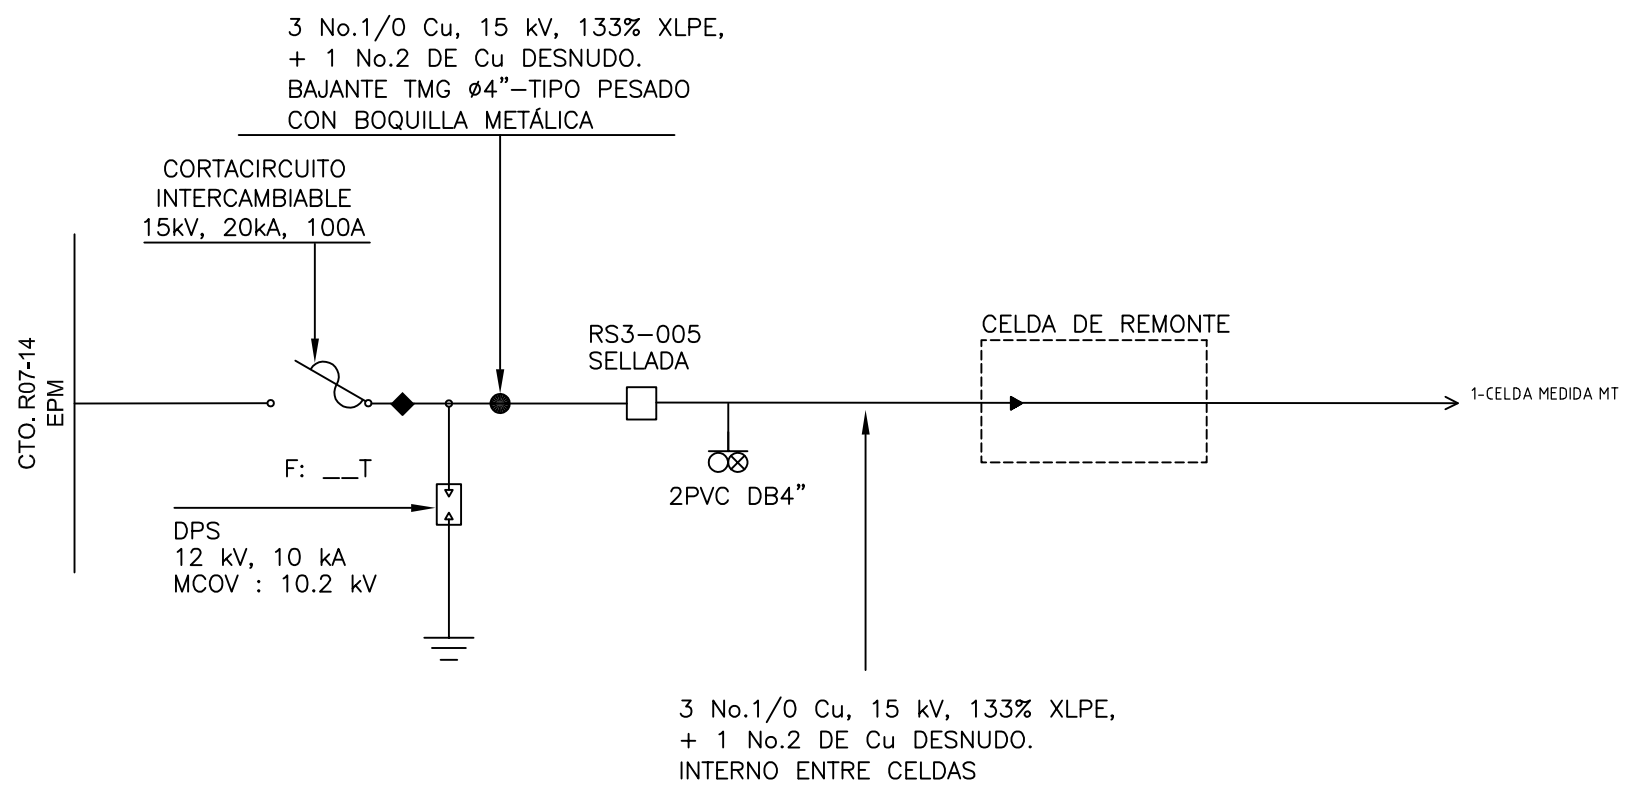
3 No.1/0 Cu, 15 kV, 133% XLPE,
+ 1 No.2 DE Cu DESNUDO.
BAJANTE TMG ø4"–TIPO PESADO
CON BOQUILLA METÁLICA

CORTACIRCUITO
INTERCAMBIABLE
15kV, 20kA, 100A

CTO. R07-14
EPM

RS3–005
SELLADA

CELDA DE REMONTE

1-CELDA MEDIDA MT

F: __T

DPS
12 kV, 10 kA
MCOV : 10.2 kV

2PVC DB4"

3 No.1/0 Cu, 15 kV, 133% XLPE,
+ 1 No.2 DE Cu DESNUDO.
INTERNO ENTRE CELDAS